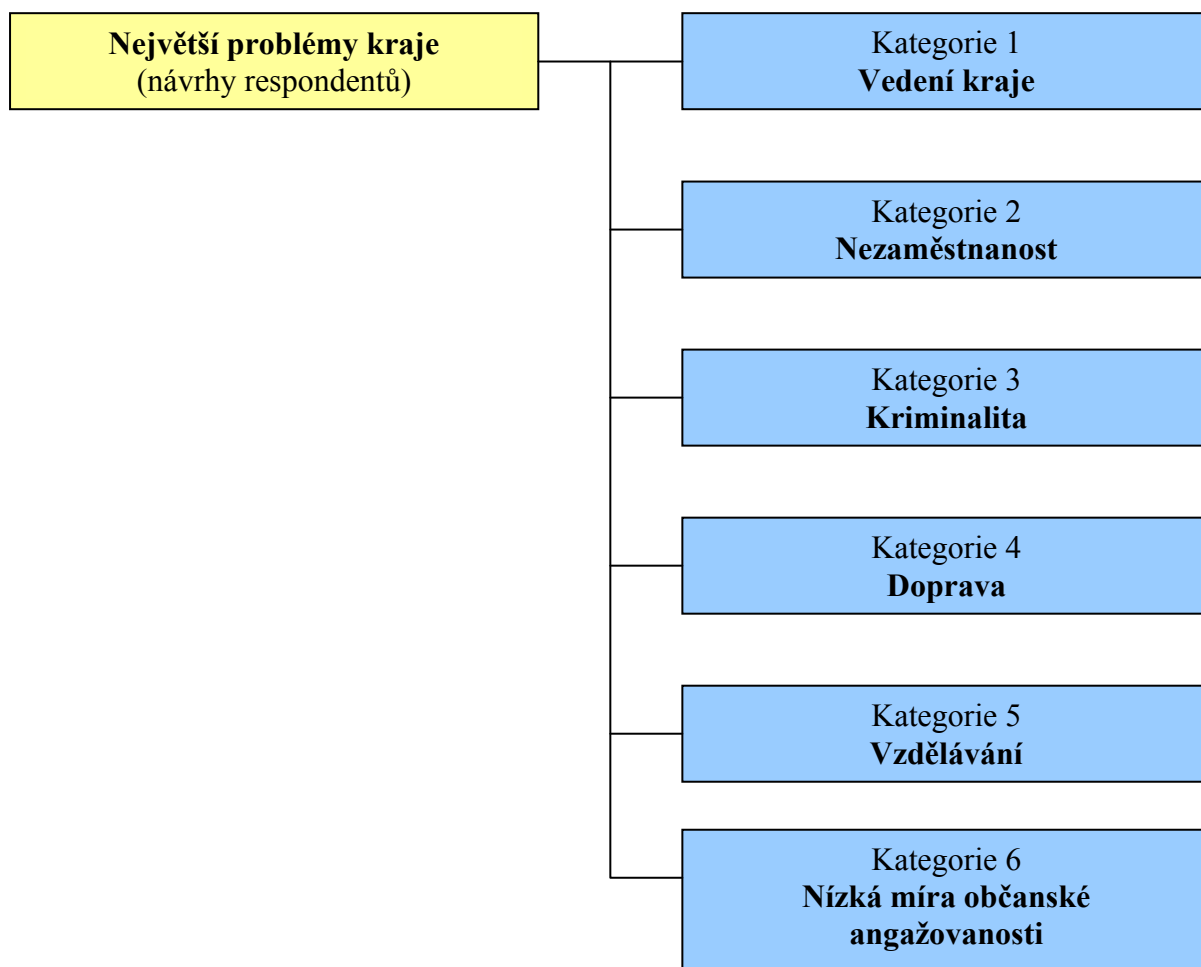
**Největší problémy kraje**
(návrhy respondentů)

Kategorie 1
**Vedení kraje**

Kategorie 2
**Nezaměstnanost**

Kategorie 3
**Kriminalita**

Kategorie 4
**Doprava**

Kategorie 5
**Vzdělávání**

Kategorie 6
**Nízká míra občanské angažovanosti**